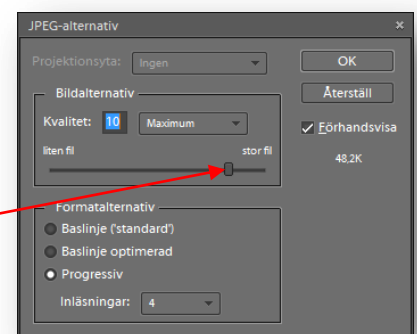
JPEG-alternativ
×
Projektionsyta: Ingen
OK
Bildalternativ
Återställ
Kvalitet: 10 Maximum
✓ Förhandsvisa
liten fil
stor fil
48,2K
Formatalternativ
Baslinje ('standard')
Baslinje optimerad
Progressiv
Inläsningar: 4